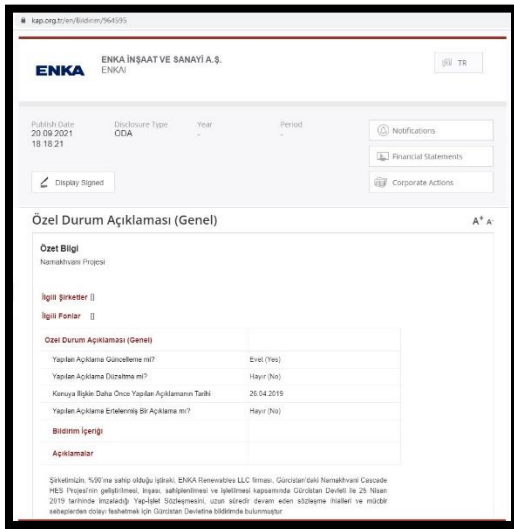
kap.org.tr/en/Bildirim/964595

ENKA

ENKA İNŞAAT VE SANAYİ A.Ş.
ENKAI

TR

Publish Date
20.09.2021
18:18:21

Disclosure Type
ODA

Year
-

Period
-

Notifications

Financial Statements

Display Signed

Corporate Actions

Özel Durum Açıklaması (Genel)

A+ A-

Özet Bilgi
Namakhvani Projesi

İlgili Şirketler []

İlgili Fonlar []

| Özel Durum Açıklaması (Genel) | |
|---|---|
| Yapılan Açıklama Güncelleme mi? | Evet (Yes) |
| Yapılan Açıklama Düzeltme mi? | Hayır (No) |
| Konuya İlişkin Daha Önce Yapılan Açıklamanın Tarihi | 26.04.2019 |
| Yapılan Açıklama Ertelenmiş Bir Açıklama mı? | Hayır (No) |
| Bildirim İçeriği | |
| Açıklamalar | |

Şirketimizin, %90'ına sahip olduğu iştiraki, ENKA Renewables LLC firması, Gürcistan'daki Namakhvani Cascade HES Projesi'nin geliştirilmesi, inşası, sahiplenilmesi ve işletilmesi kapsamında Gürcistan Devleti ile 25 Nisan 2019 tarihinde imzaladığı Yap-İşlet Sözleşmesini, uzun süredir devam eden sözleşme ihlalleri ve mücbir sebeplerden dolayı feshetmek için Gürcistan Devletine bildirimde bulunmuştur.